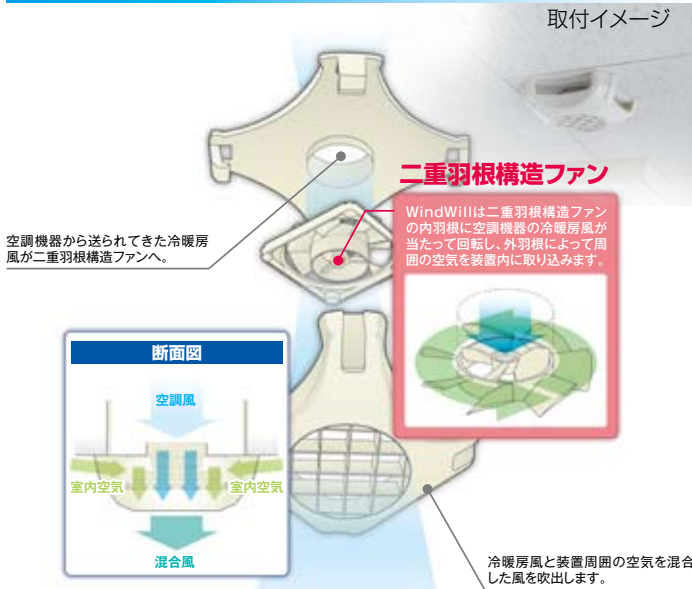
取付イメージ

二重羽根構造ファン

空調機器から送られてきた冷暖房風が二重羽根構造ファンへ。

WindWillは二重羽根構造ファンの内羽根に空調機器の冷暖房風が当たって回転し、外羽根によって周囲の空気を装置内に取り込みます。

断面図

空調風

室内空気

室内空気

混合風

冷暖房風と装置周囲の空気を混合した風を吹出します。